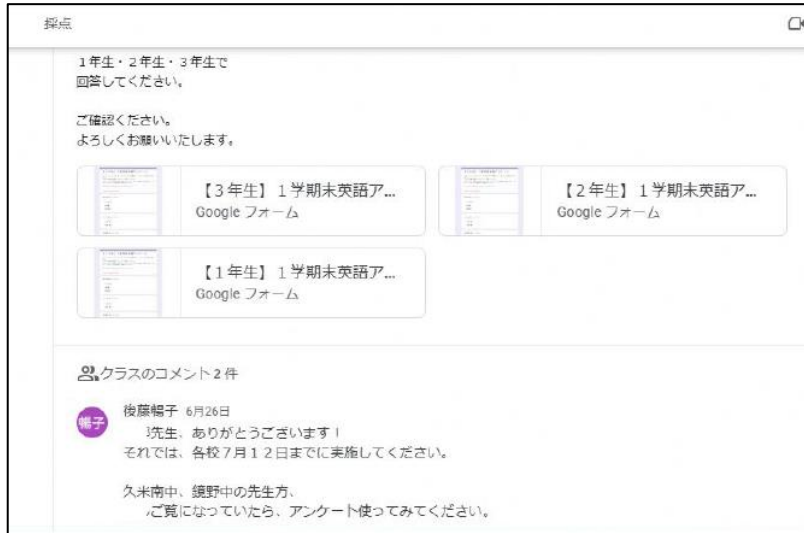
採点

1年生・2年生・3年生で
回答してください。

ご確認ください。
よろしくお願いいたします。

【3年生】１学期末英語ア...
Google フォーム

【2年生】１学期末英語ア...
Google フォーム

【1年生】１学期末英語ア...
Google フォーム

クラスのコメント 2 件

暢子

後藤暢子 6月26日
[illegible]先生、ありがとうございます！
それでは、各校７月１２日までに実施してください。

久米南中、鏡野中の先生方、
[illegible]ご覧になっていたら、アンケート使ってみてください。